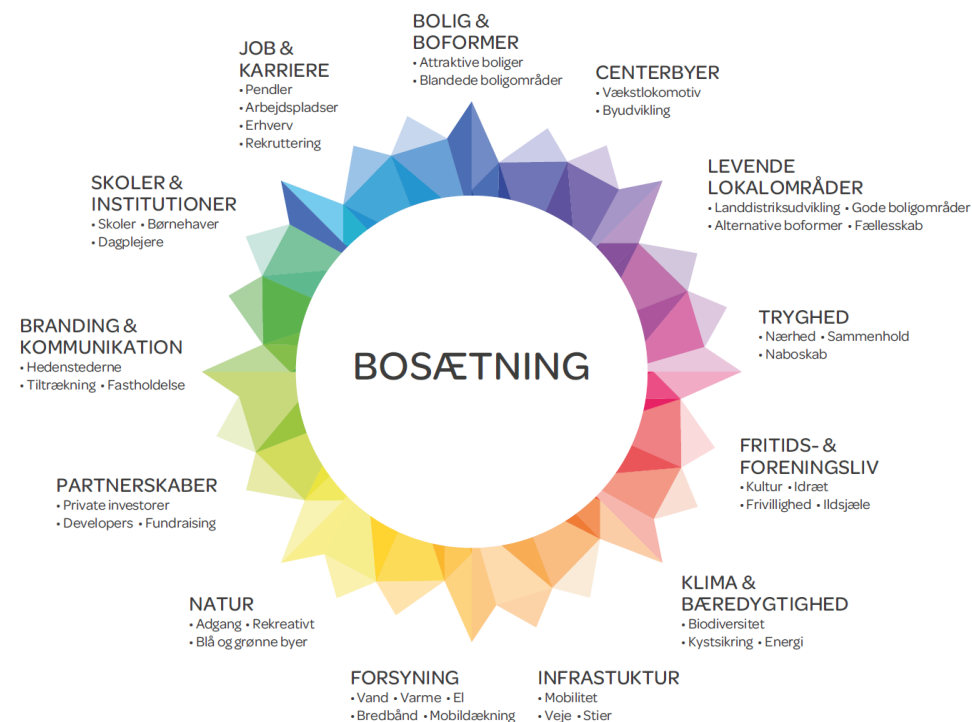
BOLIG & BOFORMER
• Attraktive boliger
• Blandede boligområder

CENTERBYER
• Vækstlokomotiv
• Byudvikling

LEVENDE LOKALOMRÅDER
• Landdistriksudvikling • Gode boligområder
• Alternative boformer • Fællesskab

TRYGHED
• Nærhed • Sammenhold
• Naboskab

FRITIDS- & FORENINGSLIV
• Kultur • Idræt
• Frivillighed • Ildsjæle

KLIMA & BÆREDYGTIGHED
• Biodiversitet
• Kystsikring • Energi

INFRASTUKTUR
• Mobilitet
• Veje • Stier

FORSYNING
• Vand • Varme • El
• Bredbånd • Mobildækning

NATUR
• Adgang • Rekreativt
• Blå og grønne byer

PARTNERSKABER
• Private investorer
• Developers • Fundraising

BRANDING & KOMMUNIKATION
• Hedenstederne
• Tiltrækning • Fastholdelse

SKOLER & INSTITUTIONER
• Skoler • Børnehaver
• Dagplejere

JOB & KARRIERE
• Pendler
• Arbejdspladser
• Erhverv
• Rekruttering

BOSÆTNING